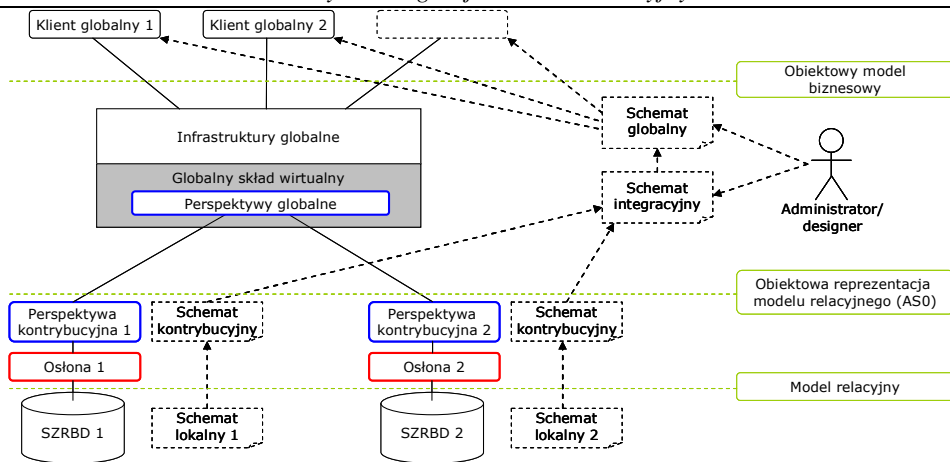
Klient globalny 1

Klient globalny 2

Obiektowy model biznesowy

Infrastruktury globalne

Schemat globalny

Globalny skład wirtualny

Perspektywy globalne

Schemat integracyjny

Administrator/ designer

Obiektowa reprezentacja modelu relacyjnego (AS0)

Perspektywa kontrybucyjna 1

Schemat kontrybucyjny

Perspektywa kontrybucyjna 2

Schemat kontrybucyjny

Osłona 1

Osłona 2

Model relacyjny

SZRBD 1

Schemat lokalny 1

SZRBD 2

Schemat lokalny 2